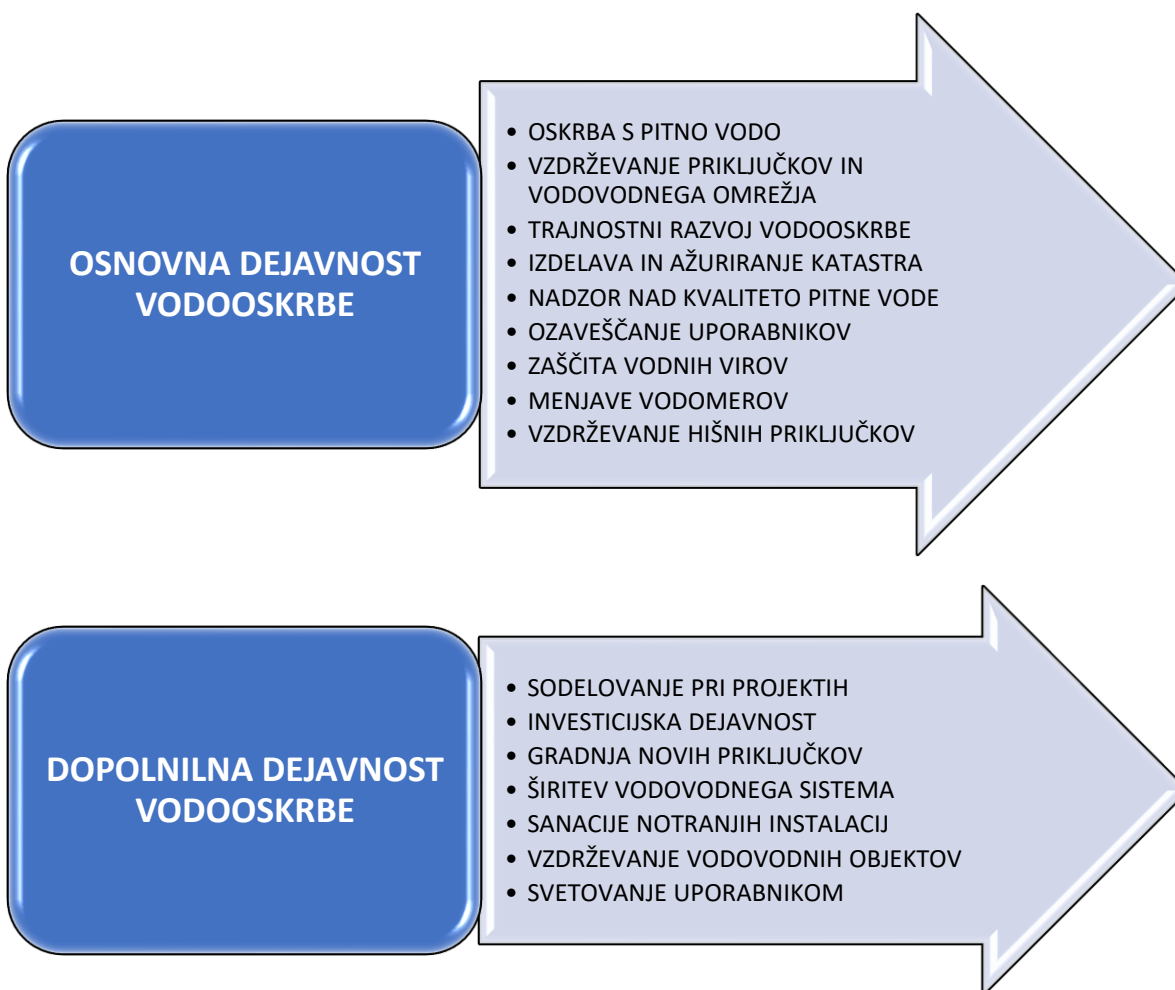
OSNOVNA DEJAVNOST VODOOSKRBE

- OSKRBA S PITNO VODO
- VZDRŽEVANJE PRIKLJUČKOV IN VODOVODNEGA OMREŽJA
- TRAJNOSTNI RAZVOJ VODOOSKRBE
- IZDELAVA IN AŽURIRANJE KATASTRA
- NADZOR NAD KVALITETO PITNE VODE
- OZAVEŠČANJE UPORABNIKOV
- ZAŠČITA VODNIH VIROV
- MENJAVE VODOMEROV
- VZDRŽEVANJE HIŠNIH PRIKLJUČKOV

DOPOLNILNA DEJAVNOST VODOOSKRBE

- SODELOVANJE PRI PROJEKTIH
- INVESTICIJSKA DEJAVNOST
- GRADNJA NOVIH PRIKLJUČKOV
- ŠIRITEV VODOVODNEGA SISTEMA
- SANACIJE NOTRANJIH INSTALACIJ
- VZDRŽEVANJE VODOVODNIH OBJEKTOV
- SVETOVANJE UPORABNIKOM